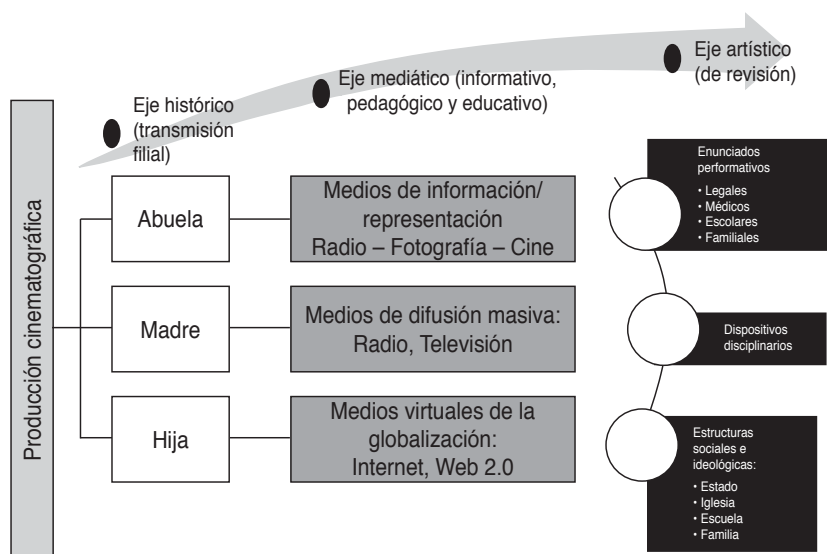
Eje histórico (transmisión filial)

Eje mediático (informativo, pedagógico y educativo)

Eje artístico (de revisión)

Producción cinematográfica

Abuela

Medios de información/ representación Radio – Fotografía – Cine

Madre

Medios de difusión masiva: Radio, Televisión

Hija

Medios virtuales de la globalización: Internet, Web 2.0

Enunciados performativos
• Legales
• Médicos
• Escolares
• Familiales

Dispositivos disciplinarios

Estructuras sociales e ideológicas:
• Estado
• Iglesia
• Escuela
• Familia